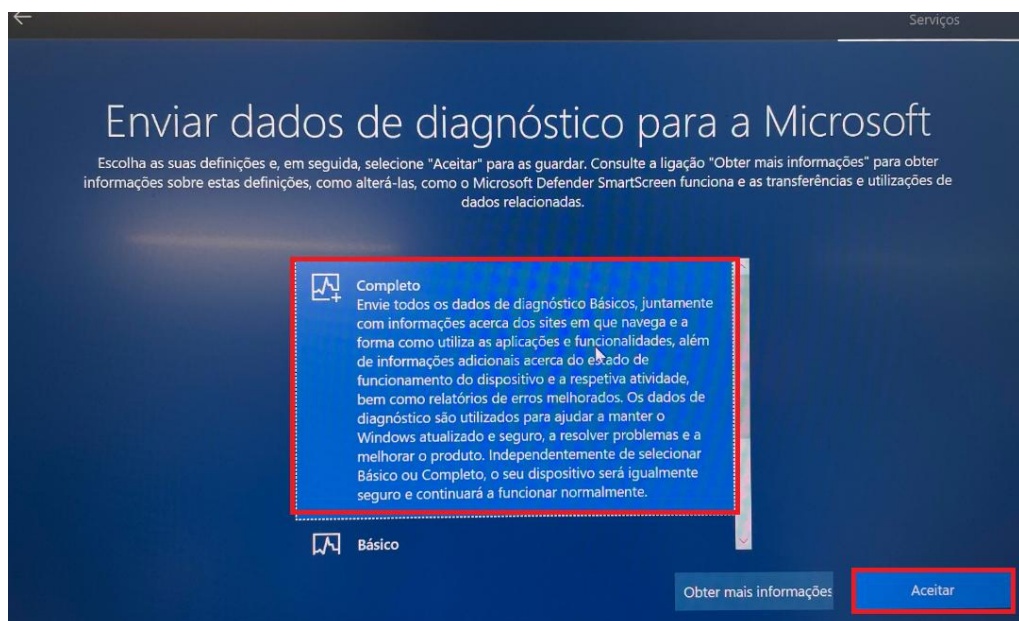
Serviços

Enviar dados de diagnóstico para a Microsoft

Escolha as suas definições e, em seguida, selecione "Aceitar" para as guardar. Consulte a ligação "Obter mais informações" para obter informações sobre estas definições, como alterá-las, como o Microsoft Defender SmartScreen funciona e as transferências e utilizações de dados relacionadas.

Completo
Envie todos os dados de diagnóstico Básicos, juntamente com informações acerca dos sites em que navega e a forma como utiliza as aplicações e funcionalidades, além de informações adicionais acerca do estado de funcionamento do dispositivo e a respetiva atividade, bem como relatórios de erros melhorados. Os dados de diagnóstico são utilizados para ajudar a manter o Windows atualizado e seguro, a resolver problemas e a melhorar o produto. Independentemente de selecionar Básico ou Completo, o seu dispositivo será igualmente seguro e continuará a funcionar normalmente.

Básico

Obter mais informações

Aceitar